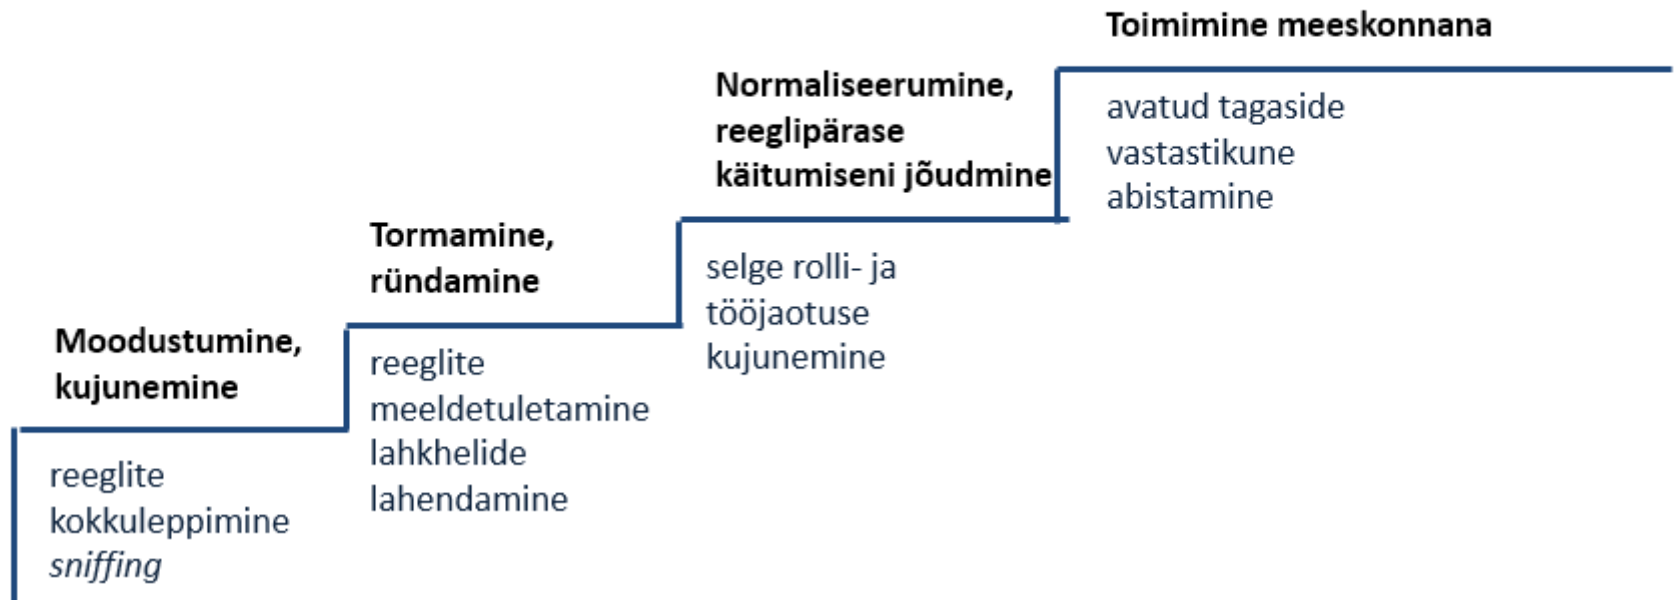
Moodustumine, kujunemine

reeglite kokkuleppimine
*sniffing*

Tormamine, ründamine

reeglite meeldetuletamine
lahkhelide lahendamine

Normaliseerumine, reeglipärase käitumiseni jõudmine

selge rolli- ja tööjaotuse kujunemine

Toimimine meeskonnana

avatud tagaside
vastastikune abistamine